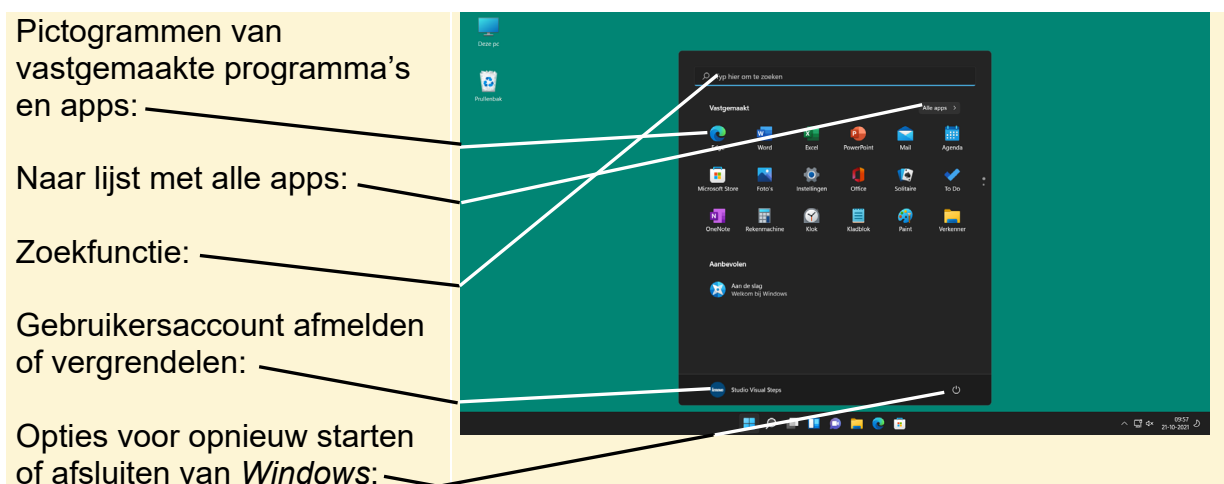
Pictogrammen van vastgemaakte programma's en apps:

Naar lijst met alle apps:

Zoekfunctie:

Gebruikersaccount afmelden of vergrendelen:

Opties voor opnieuw starten of afsluiten van *Windows*:

Deze pc

Prullenbak

Typ hier om te zoeken

Vastgemaakt

Alle apps >

Edge
Word
Excel
PowerPoint
Mail
Agenda
Microsoft Store
Foto's
Instellingen
Office
Solitaire
To Do
OneNote
Rekenmachine
Klok
Kladblok
Paint
Verkenner

Aanbevolen

Aan de slag
Welkom bij Windows

Studio Visual Steps

09:57
21-10-2021